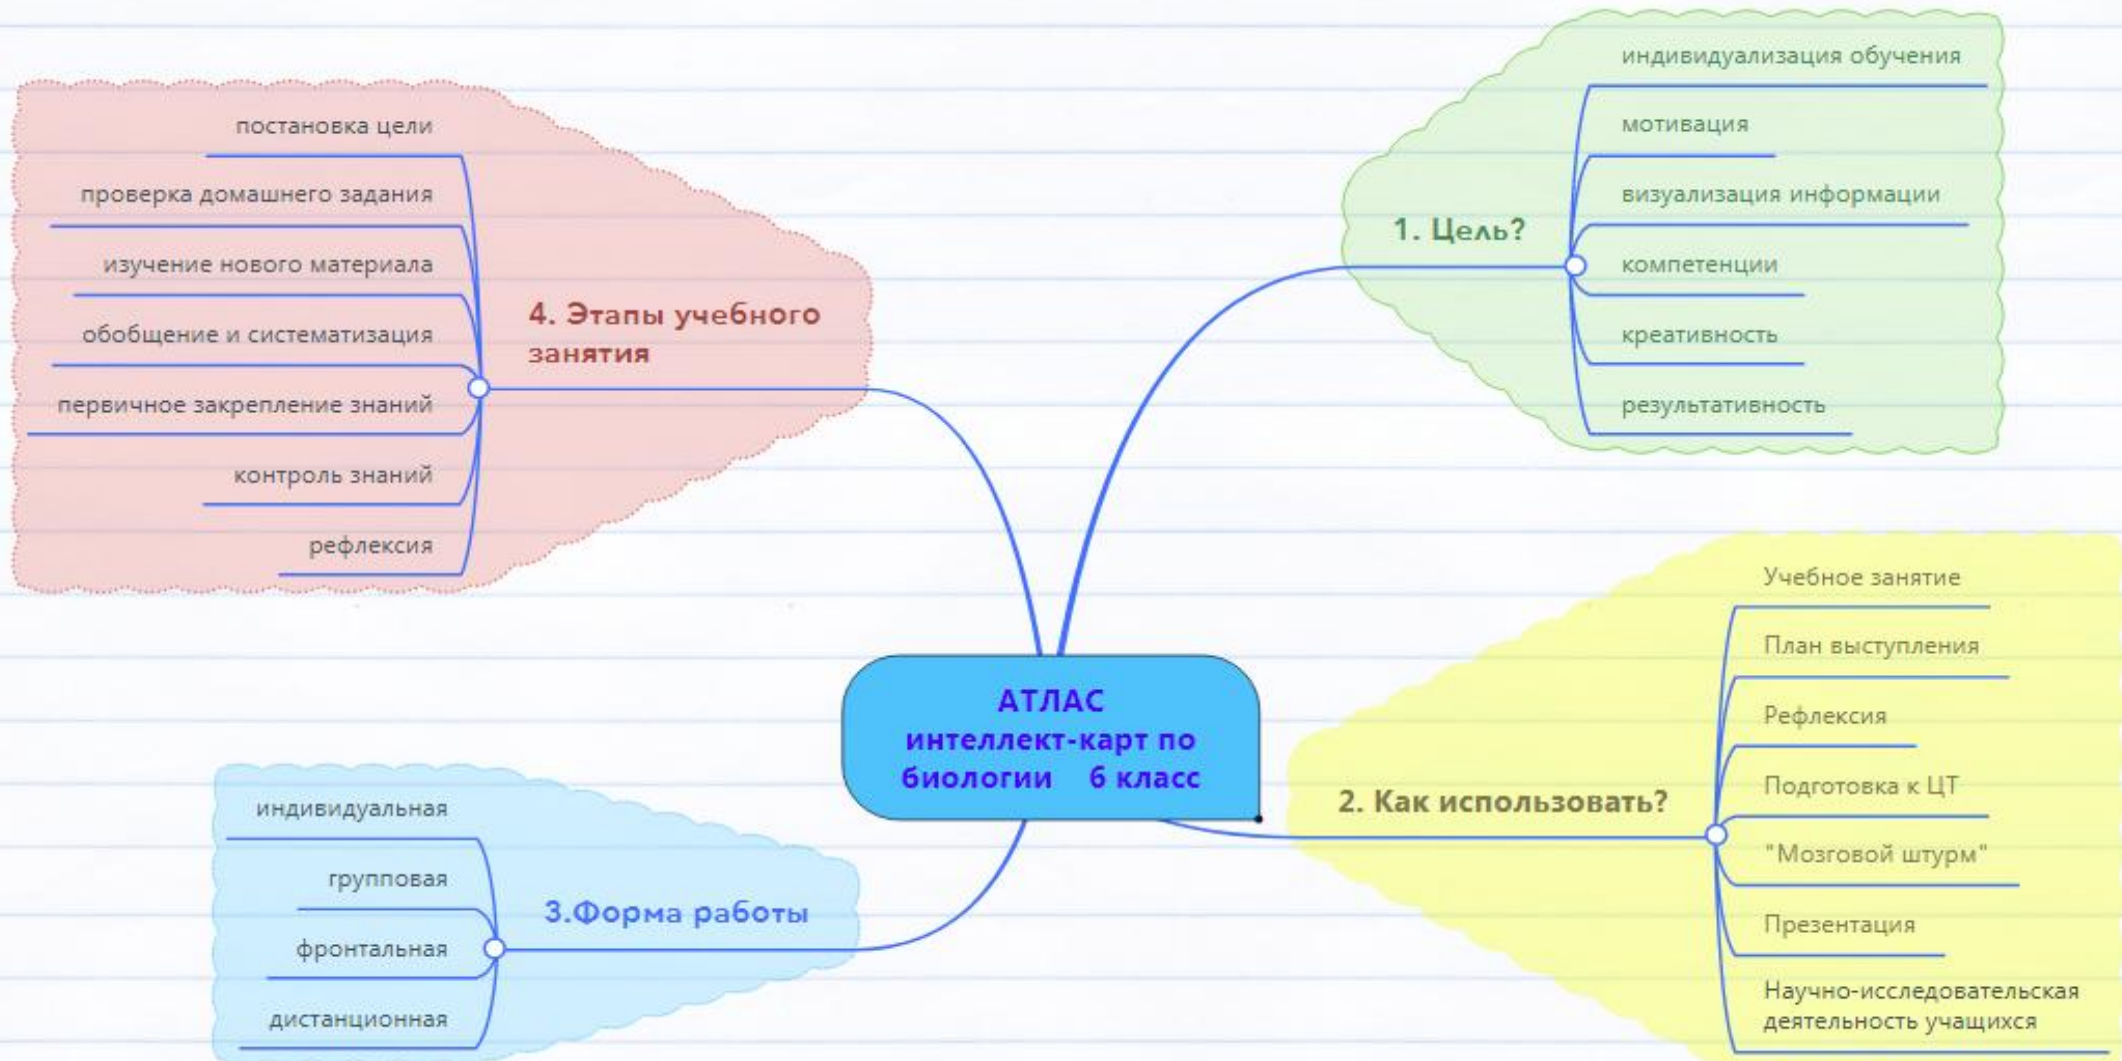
АТЛАС
интеллект-карт по биологии 6 класс

1. Цель?
индивидуализация обучения
мотивация
визуализация информации
компетенции
креативность
результативность

2. Как использовать?
Учебное занятие
План выступления
Рефлексия
Подготовка к ЦТ
"Мозговой штурм"
Презентация
Научно-исследовательская деятельность учащихся

3.Форма работы
индивидуальная
групповая
фронтальная
дистанционная

4. Этапы учебного занятия
постановка цели
проверка домашнего задания
изучение нового материала
обобщение и систематизация
первичное закрепление знаний
контроль знаний
рефлексия